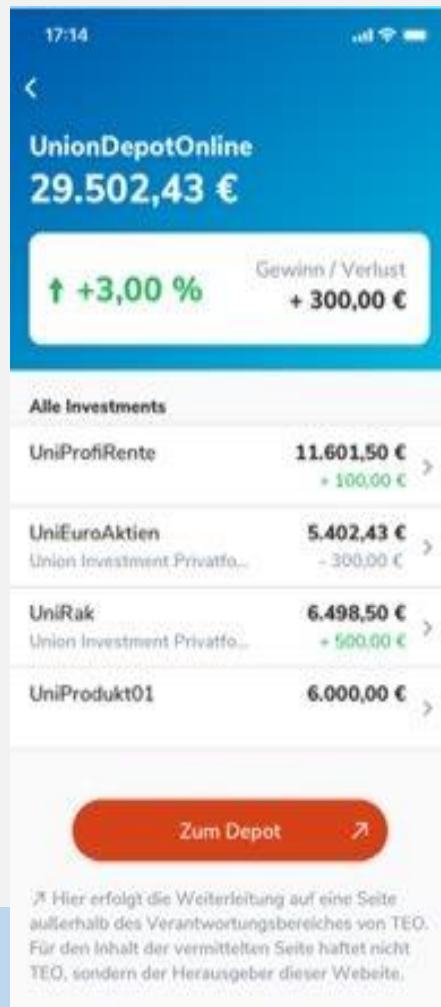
17:14

<

UnionDepotOnline
29.502,43 €

↑ +3,00 %

Gewinn / Verlust
+ 300,00 €

Alle Investments

UniProfiRente
11.601,50 €
+ 100,00 €

UniEuroAktien
Union Investment Privatfo...
5.402,43 €
- 300,00 €

UniRak
Union Investment Privatfo...
6.498,50 €
+ 500,00 €

UniProdukt01
6.000,00 €

Zum Depot ↗

↗ Hier erfolgt die Weiterleitung auf eine Seite außerhalb des Verantwortungsbereiches von TEO. Für den Inhalt der vermittelten Seite haftet nicht TEO, sondern der Herausgeber dieser Webeite.